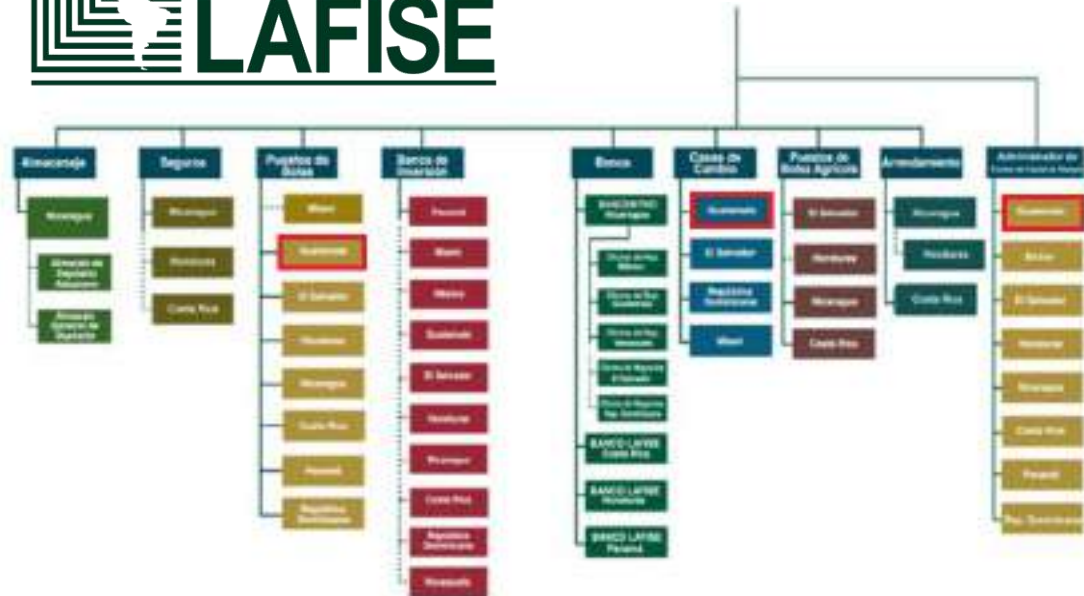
LAFISE

Almacenaje
Nicaragua
Almacén de Depósito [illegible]
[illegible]

Seguros
Nicaragua
Honduras
Costa Rica

Puestos de Bolsa
Miami
Guatemala
El Salvador
Honduras
Nicaragua
Costa Rica
Panamá
República Dominicana

Banca de Inversión
Panamá
Miami
México
Guatemala
El Salvador
Honduras
Nicaragua
Costa Rica
República Dominicana
Venezuela

Banca
BANCENTRO Nicaragua
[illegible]
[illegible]
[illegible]
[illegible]
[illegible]
BANCO LAFISE Costa Rica
BANCO LAFISE Honduras
BANCO LAFISE Panamá

Casas de Cambio
Guatemala
El Salvador
República Dominicana
Miami

Puestos de Bolsa Agrícola
El Salvador
Honduras
Nicaragua
Costa Rica

Arrendamiento
Nicaragua
Honduras
Costa Rica

Administrador de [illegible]
Guatemala
Belize
El Salvador
Honduras
Nicaragua
Costa Rica
Panamá
Rep. Dominicana